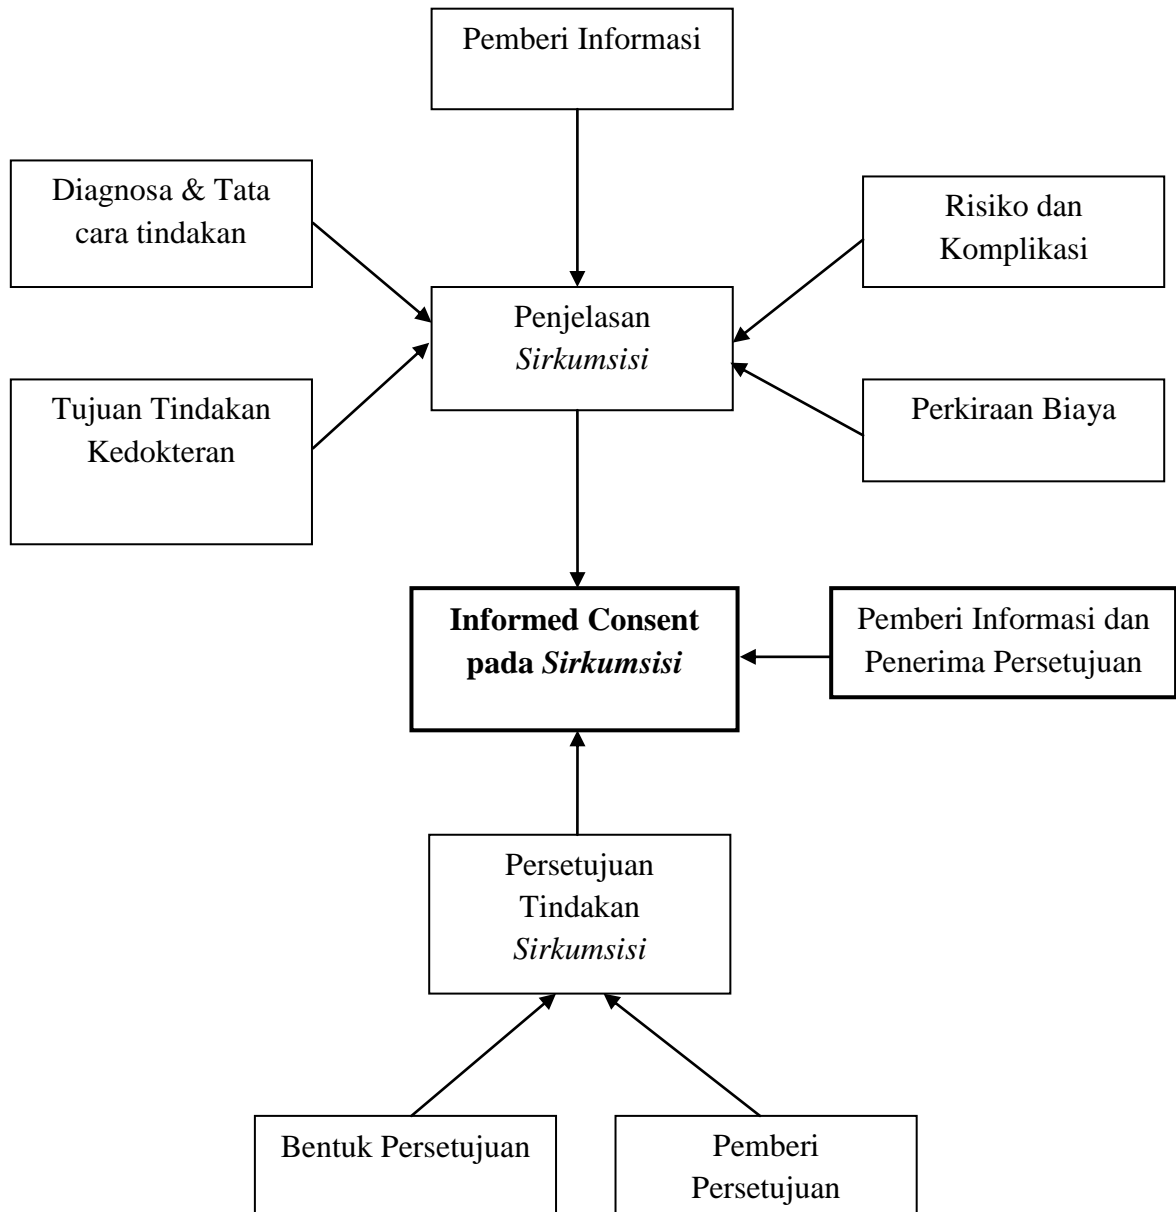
Pemberi Informasi

Diagnosa & Tata cara tindakan

Risiko dan Komplikasi

Penjelasan *Sirkumsisi*

Tujuan Tindakan Kedokteran

Perkiraan Biaya

**Informed Consent pada *Sirkumsisi***

Pemberi Informasi dan Penerima Persetujuan

Persetujuan Tindakan *Sirkumsisi*

Bentuk Persetujuan

Pemberi Persetujuan